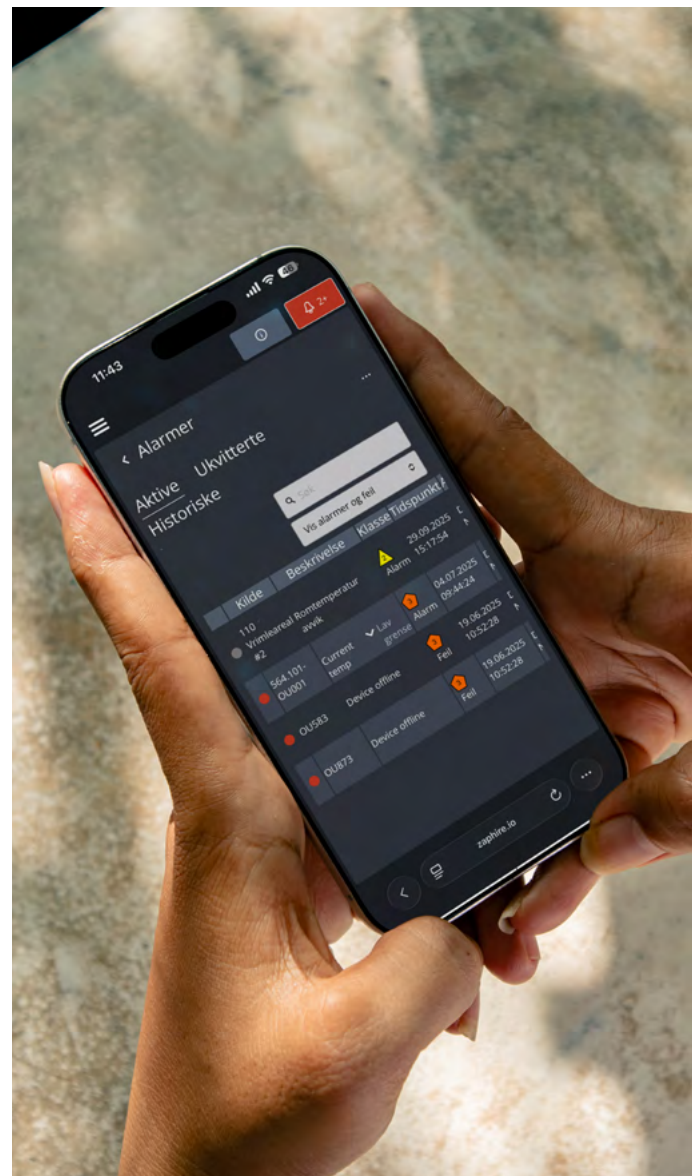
11:43

2+

...

Alarmer

Aktive Ukvitterte Historiske

Søk

Vis alarmer og feil

| Kilde | Beskrivelse | Klasse | Tidspunkt |
|---|---|---|---|
| 110 Vrimleareal #2 | Romtemperatur avvik | Alarm | 29.09.2025 15:17:54 |
| 564.101-OU001 | Current temp Lav grense | Alarm | 04.07.2025 09:44:24 |
| OU583 | Device offline | Feil | 19.06.2025 10:52:28 |
| OU873 | Device offline | Feil | 19.06.2025 10:52:28 |

zaphire.io